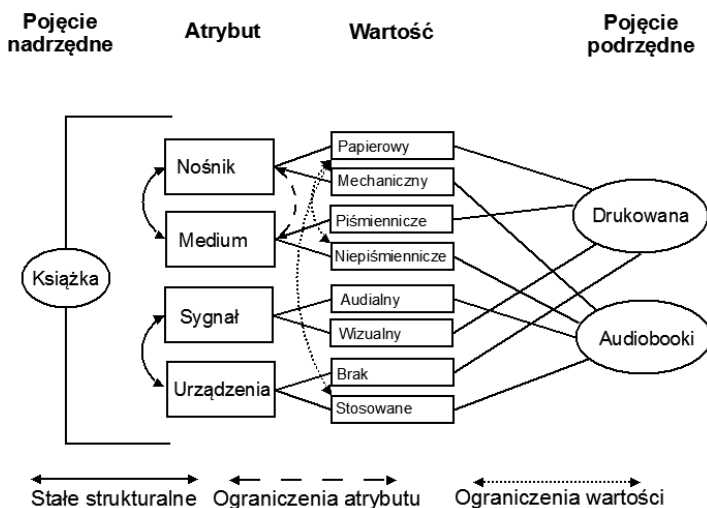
Pojęcie nadrzędne

Atrybut

Wartość

Pojęcie podrzędne

Książka

Nośnik

Medium

Sygnał

Urządzenia

Papierowy

Mechaniczny

Piśmiennicze

Niepiśmiennicze

Audialny

Wizualny

Brak

Stosowane

Drukowana

Audiobooki

Stałe strukturalne

Ograniczenia atrybutu

Ograniczenia wartości